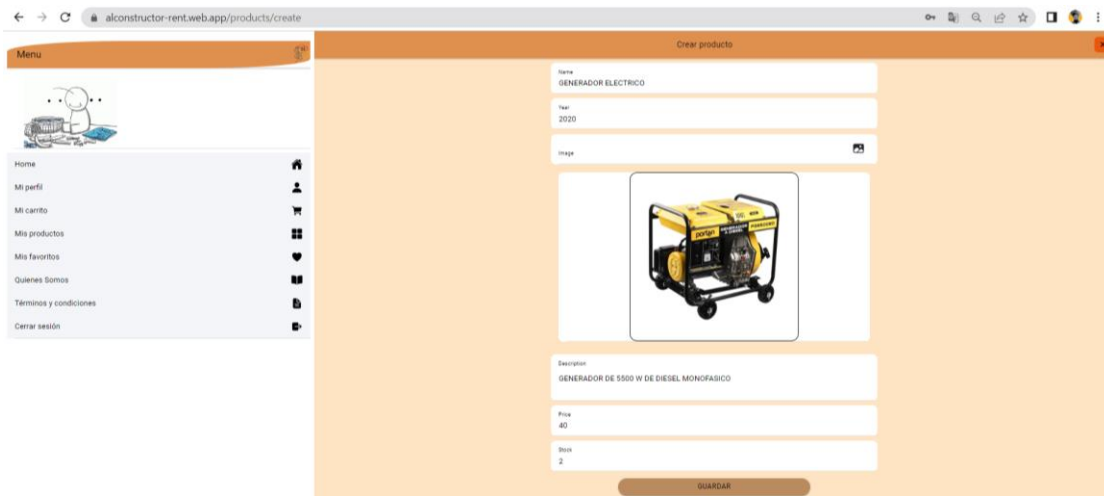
alconstructor-rent.web.app/products/create

Menu

Home
Mi perfil
Mi carrito
Mis productos
Mis favoritos
Quienes Somos
Términos y condiciones
Cerrar sesión

Crear producto

Name
GENERADOR ELECTRICO

Year
2020

Image

porten

Description
GENERADOR DE 5500 W DE DIESEL MONOFASICO

Price
40

Stock
2

GUARDAR